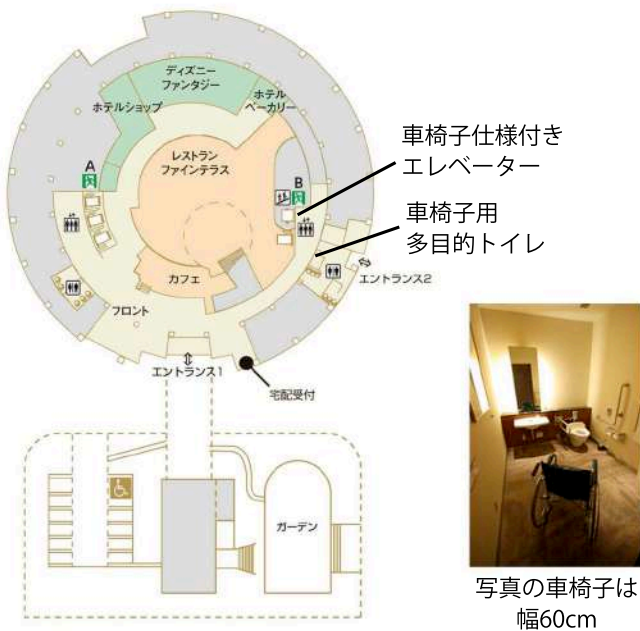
ディズニー
ファンタジー

ホテルショップ

ホテル
ベーカリー

A

レストラン
ファインテラス

B

車椅子仕様付き
エレベーター

車椅子用
多目的トイレ

エントランス2

カフェ

フロント

エントランス1

宅配受付

ガーデン

写真の車椅子は
幅60cm